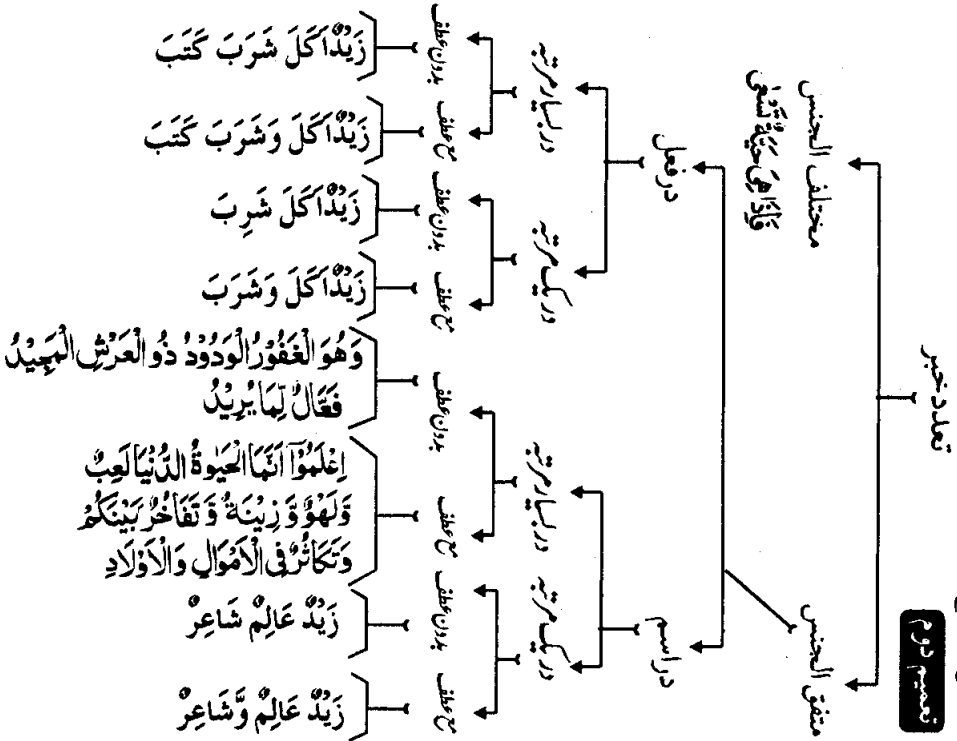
تقسیم دوم

تعدد خبر

مختلف الجنس

هٰذَا حُلْوٌ حَامِضٌ

متفق الجنس

در فعل

در اسم

در بسیار مرتبه

در یک مرتبه

در بسیار مرتبه

در یک مرتبه

بدون عطف

با عطف

بدون عطف

با عطف

بدون عطف

با عطف

بدون عطف

با عطف

زَيْدٌ اَكَلَ شَرِبَ كَتَبَ

زَيْدٌ اَكَلَ وَشَرِبَ كَتَبَ

زَيْدٌ اَكَلَ شَرِبَ

زَيْدٌ اَكَلَ وَشَرِبَ

وَهُوَ الْغَفُوْرُ الْوَدُوْدُ ذُو الْعَرْشِ الْمَجِيْدُ فَعَّالٌ لِّمَا يُرِيْدُ

اِعْلَمُوْٓا اَنَّمَا الْحَيٰوةُ الدُّنْيَا لَعِبٌ وَّلَهْوٌ وَّزِيْنَةٌ وَّتَفَاخُرٌۢ بَيْنَكُمْ وَتَكَاثُرٌ فِى الْاَمْوَالِ وَالْاَوْلَادِ

زَيْدٌ عَالِمٌ شَاعِرٌ

زَيْدٌ عَالِمٌ وَّشَاعِرٌ